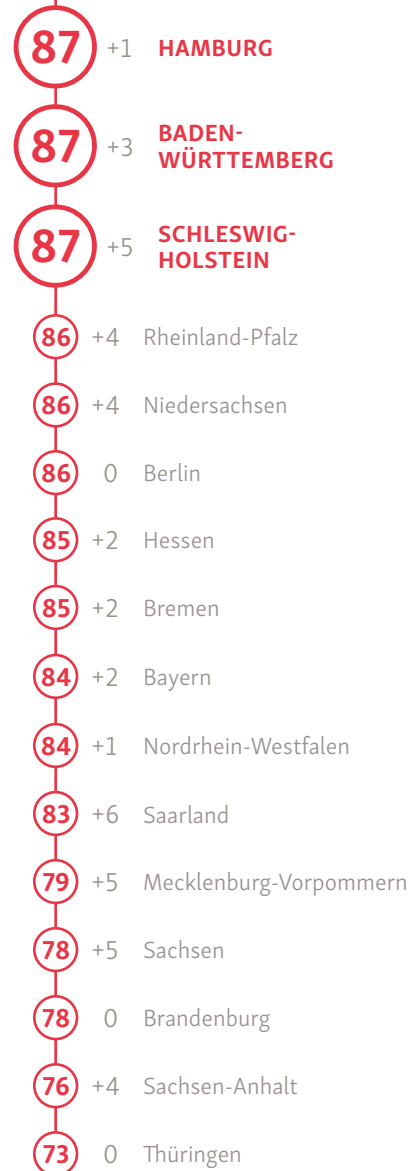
87 +1 HAMBURG

87 +3 BADEN-WÜRTTEMBERG

87 +5 SCHLESWIG-HOLSTEIN

86 +4 Rheinland-Pfalz

86 +4 Niedersachsen

86 0 Berlin

85 +2 Hessen

85 +2 Bremen

84 +2 Bayern

84 +1 Nordrhein-Westfalen

83 +6 Saarland

79 +5 Mecklenburg-Vorpommern

78 +5 Sachsen

78 0 Brandenburg

76 +4 Sachsen-Anhalt

73 0 Thüringen